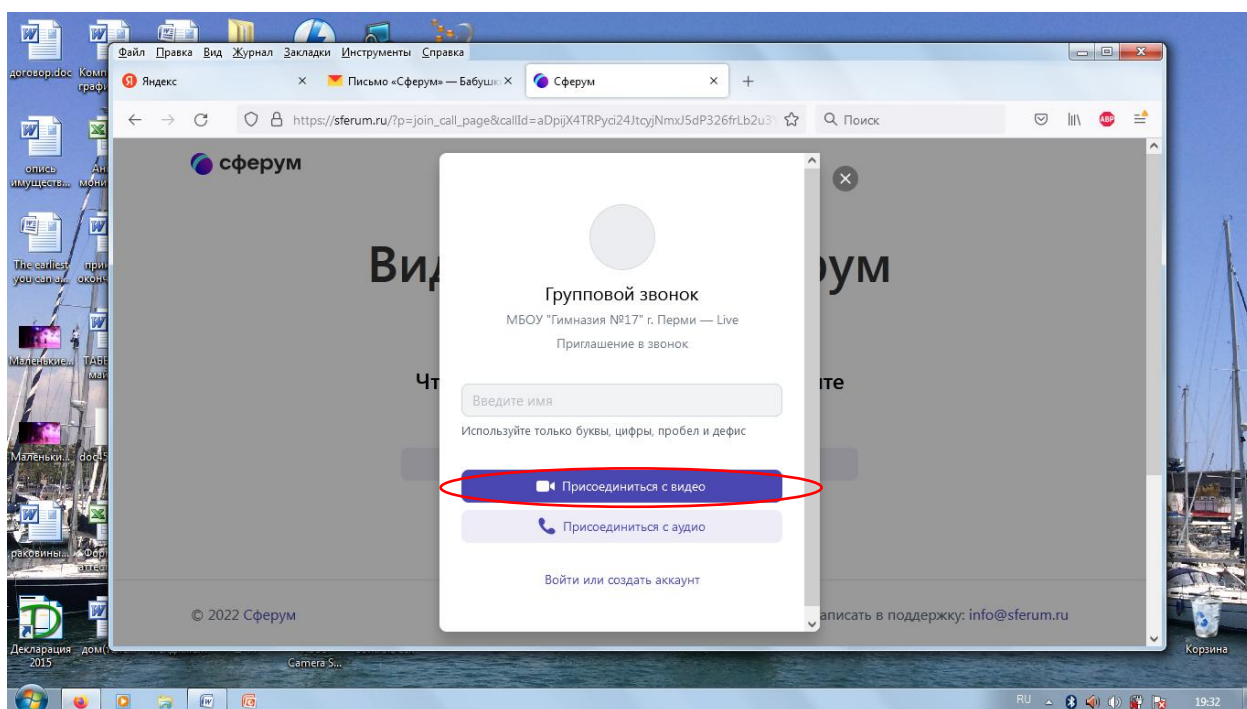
договор.doc Комп граф

опись имуществ... Ан мони

The earliest you can a... при окон

Маленькие... ТАБ май

Маленьки... doc4

раковины... Фор атте

Декларация 2015 дом

Camera S...

Корзина

Файл Правка Вид Журнал Закладки Инструменты Справка

Яндекс ×
Письмо «Сферум» — Бабушк ×
Сферум ×
+

https://sferum.ru/?p=join_call_page&callId=aDpijX4TRPyci24JtcyjNmxJ5dP326frLb2u3

Поиск

сферум

Вид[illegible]рум

Чт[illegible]те

Групповой звонок

МБОУ "Гимназия №17" г. Перми — Live

Приглашение в звонок

Введите имя

Используйте только буквы, цифры, пробел и дефис

Присоединиться с видео

Присоединиться с аудио

Войти или создать аккаунт

© 2022 Сферум

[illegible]аписать в поддержку: info@sferum.ru

RU 19:32